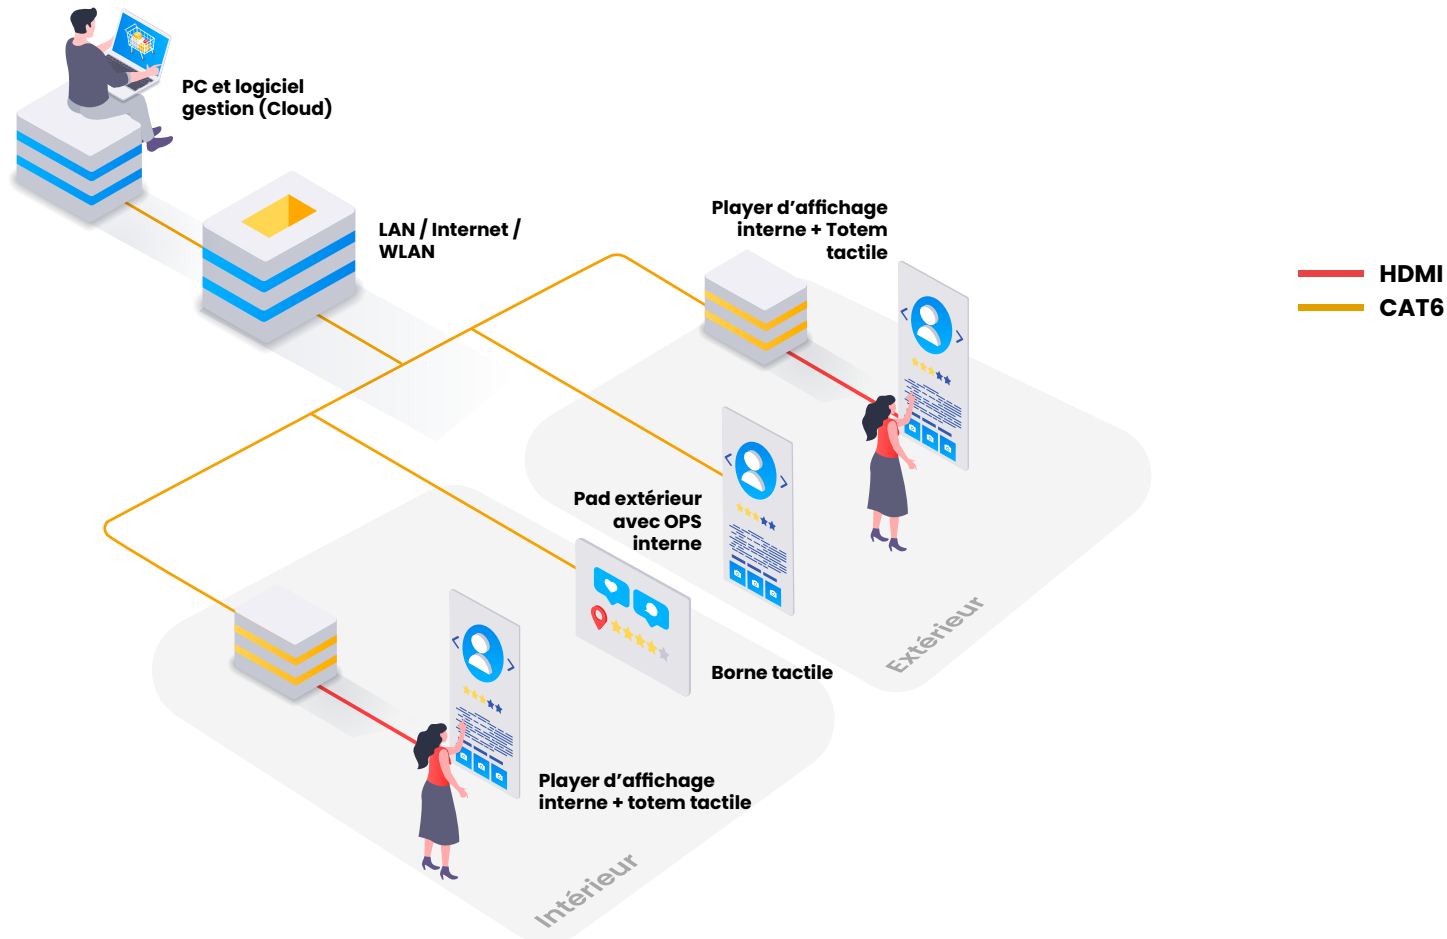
PC et logiciel gestion (Cloud)

LAN / Internet / WLAN

Player d'affichage interne + Totem tactile

HDMI
CAT6

Pad extérieur avec OPS interne

Borne tactile

Extérieur

Player d'affichage interne + totem tactile

Intérieur